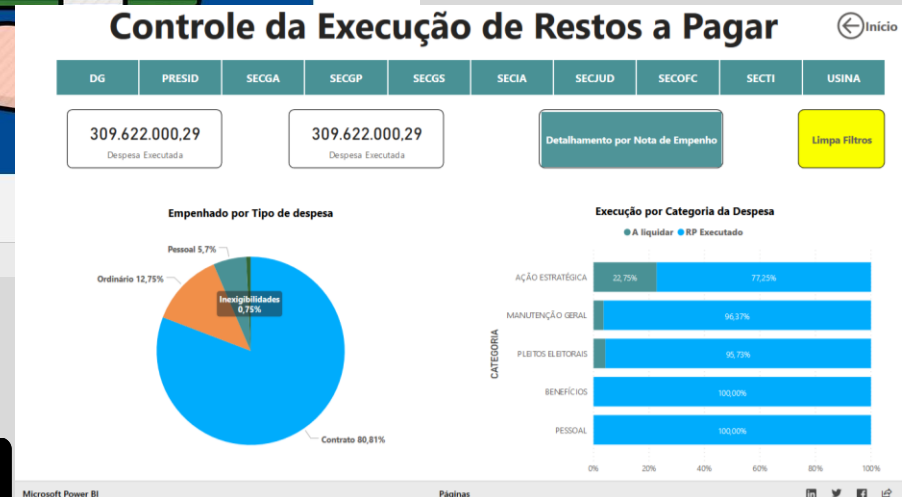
Controle da Execução de Restos a Pagar

Início

| DG | PRESID | SECGA | SECGP | SECGS | SECIA | SECJUD | SECOFC | SECTI | USINA |
|---|---|---|---|---|---|---|---|---|---|

309.622.000,29
Despesa Executada

309.622.000,29
Despesa Executada

Detalhamento por Nota de Empenho

Limpa Filtros

Empenhado por Tipo de despesa

Pessoal 5,7%
Ordinário 12,75%
Inexigibilidades 0,75%
Contrato 80,81%

Execução por Categoria da Despesa

A liquidar RP Executado

CATEGORIA

AÇÃO ESTRATÉGICA 22,75% 77,25%
MANUTENÇÃO GERAL 96,37%
PLEITOS ELEITORAIS 95,73%
BENEFÍCIOS 100,00%
PESSOAL 100,00%

0% 20% 40% 60% 80% 100%

Microsoft Power BI

Páginas